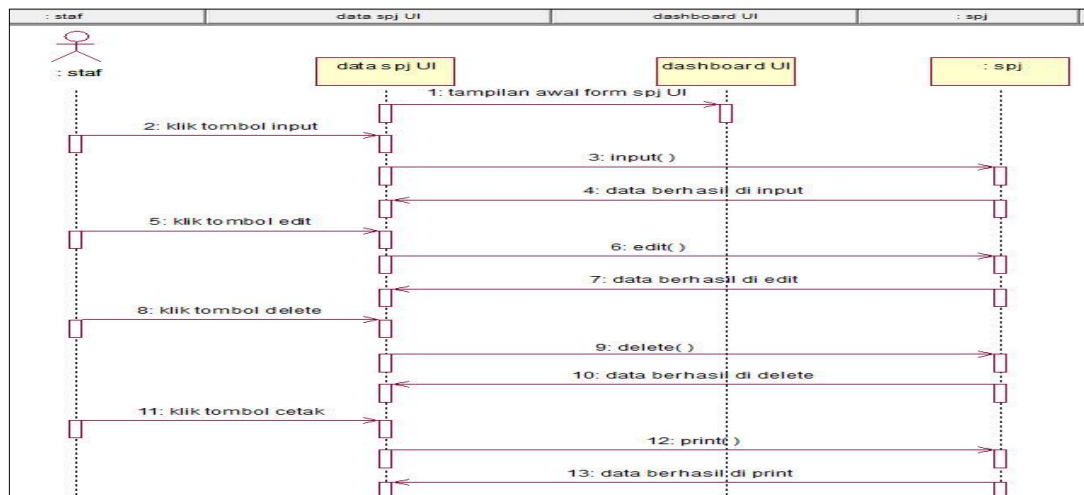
: staf | data spj UI | dashboard UI | : spj

: staf

data spj UI

dashboard UI

: spj

1: tampilan awal form spj UI

2: klik tombol input

3: input( )

4: data berhasil di input

5: klik tombol edit

6: edit( )

7: data berhasil di edit

8: klik tombol delete

9: delete( )

10: data berhasil di delete

11: klik tombol cetak

12: print( )

13: data berhasil di print